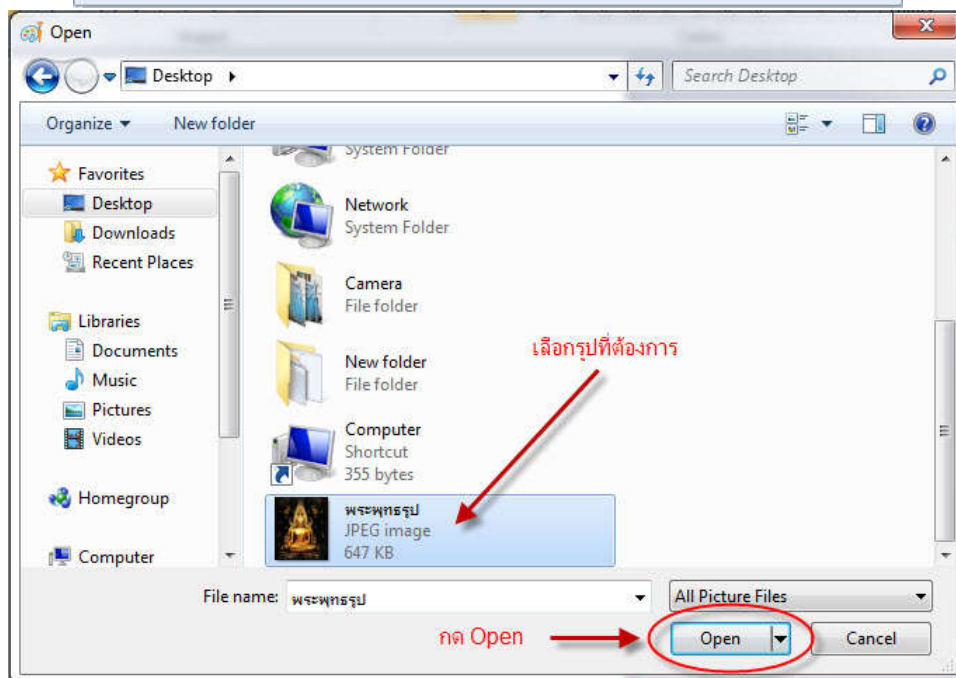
Open

Desktop

Search Desktop

Organize ▾ New folder

Favorites
Desktop
Downloads
Recent Places

Libraries
Documents
Music
Pictures
Videos

Homegroup

Computer

System Folder

Network
System Folder

Camera
File folder

New folder
File folder

Computer
Shortcut
355 bytes

พระพุทธรูป
JPEG image
647 KB

เลือกรูปที่ต้องการ

File name: พระพุทธรูป

All Picture Files

กด Open

Open

Cancel